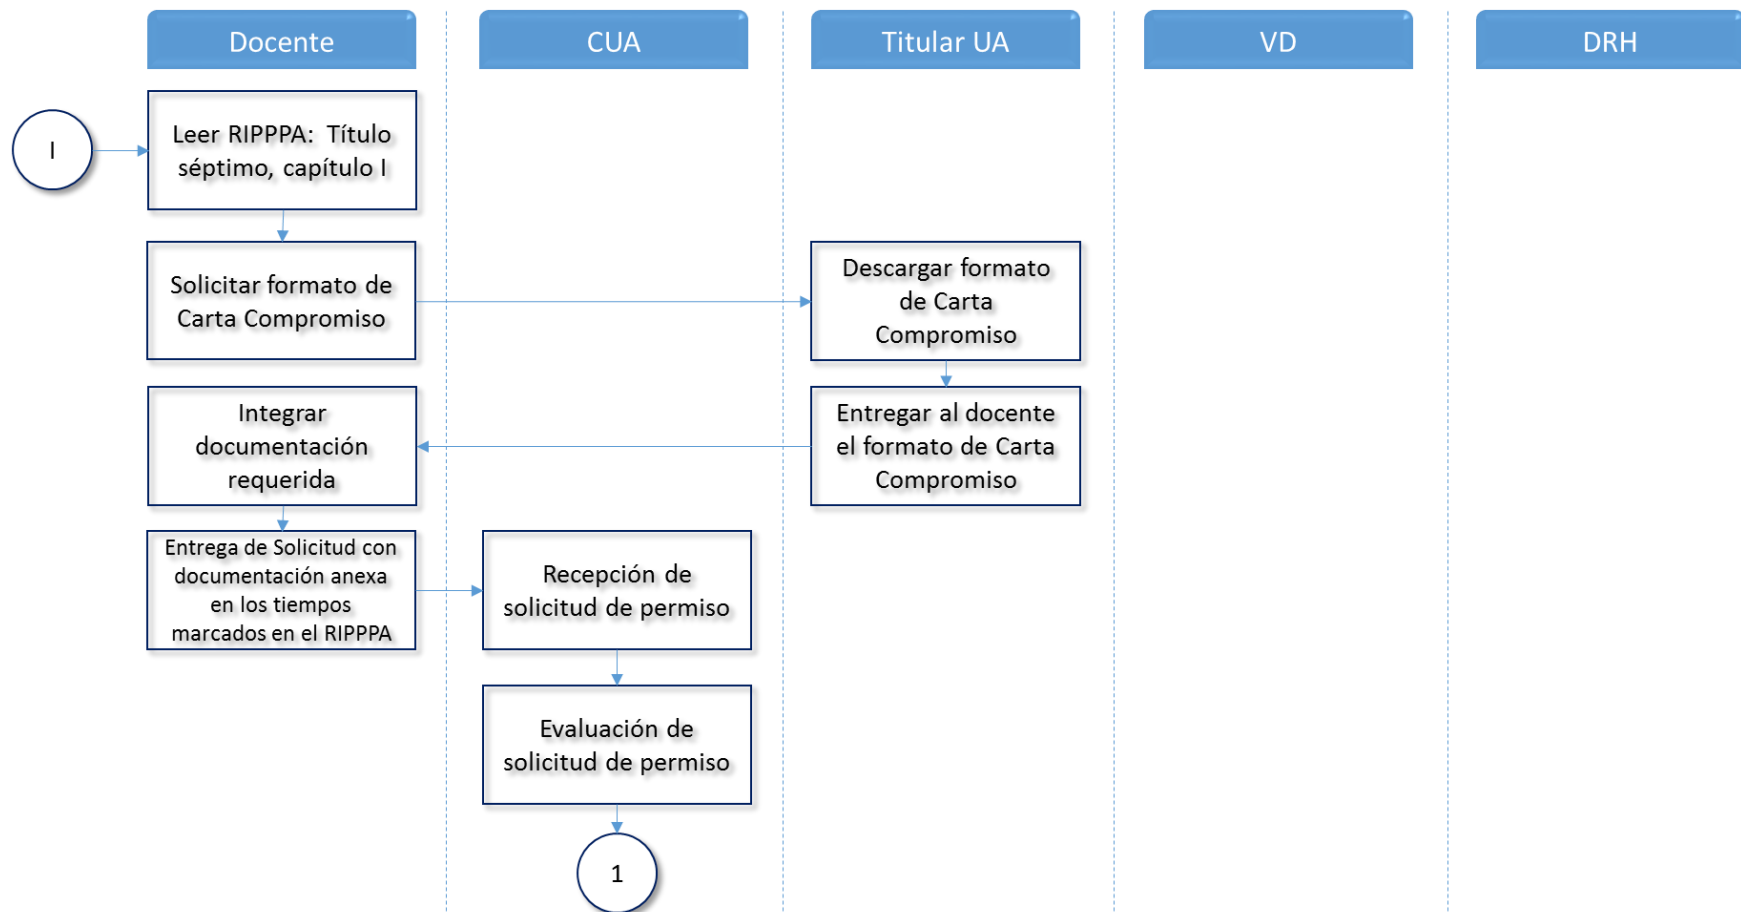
Docente

CUA

Titular UA

VD

DRH

I

Leer RIPPPA: Título séptimo, capítulo I

Solicitar formato de Carta Compromiso

Descargar formato de Carta Compromiso

Integrar documentación requerida

Entregar al docente el formato de Carta Compromiso

Entrega de Solicitud con documentación anexa en los tiempos marcados en el RIPPPA

Recepción de solicitud de permiso

Evaluación de solicitud de permiso

1